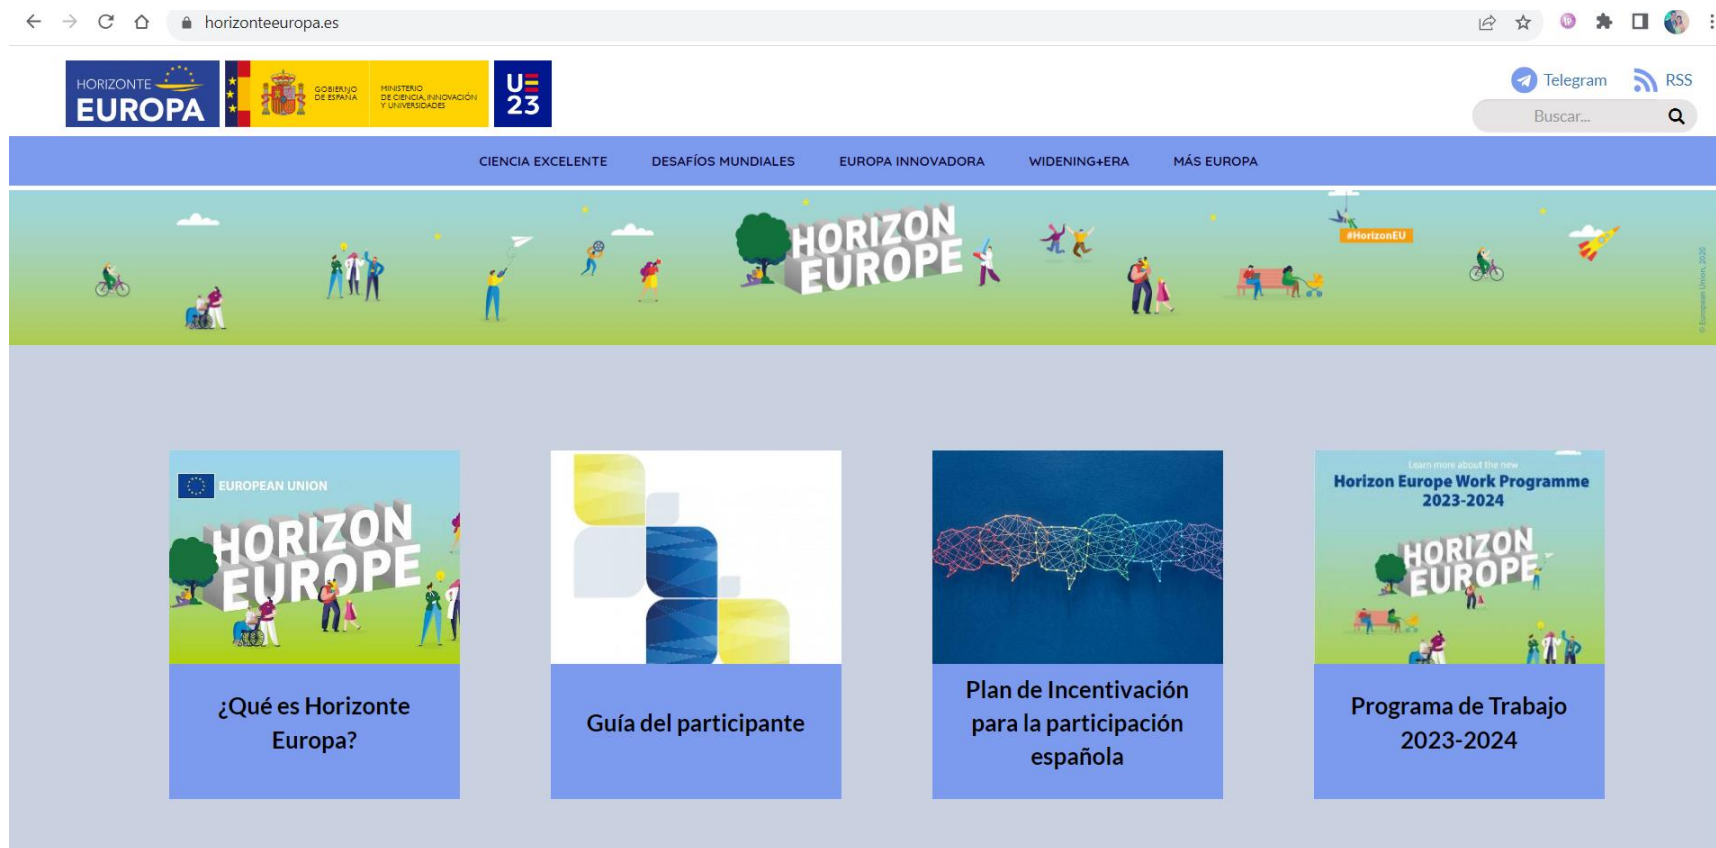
horizonteeuropa.es

HORIZONTE EUROPA

GOBIERNO DE ESPAÑA

MINISTERIO DE CIENCIA, INNOVACIÓN Y UNIVERSIDADES

UE 23

Telegram RSS

Buscar...

CIENCIA EXCELENTE DESAFÍOS MUNDIALES EUROPA INNOVADORA WIDENING+ERA MÁS EUROPA

HORIZON EUROPE

#HorizonEU

EUROPEAN UNION

HORIZON EUROPE

¿Qué es Horizonte Europa?

Guía del participante

Plan de Incentivación para la participación española

Learn more about the new

Horizon Europe Work Programme 2023-2024

HORIZON EUROPE

Programa de Trabajo 2023-2024